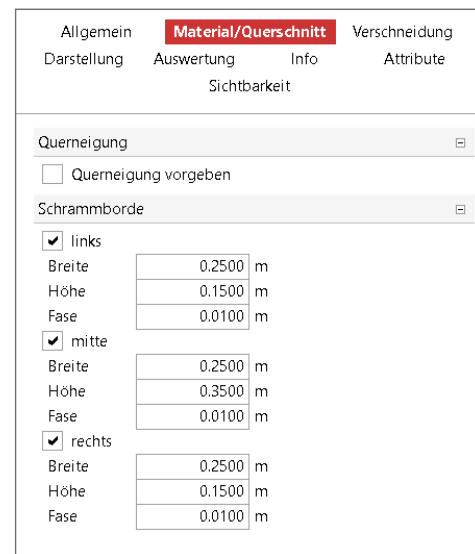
Allgemein Material/Querschnitt Verschneidung
Darstellung Auswertung Info Attribute
Sichtbarkeit

Querneigung

Querneigung vorgeben

Schrammborde

links

Breite 0.2500 m
Höhe 0.1500 m
Fase 0.0100 m

mitte

Breite 0.2500 m
Höhe 0.3500 m
Fase 0.0100 m

rechts

Breite 0.2500 m
Höhe 0.1500 m
Fase 0.0100 m